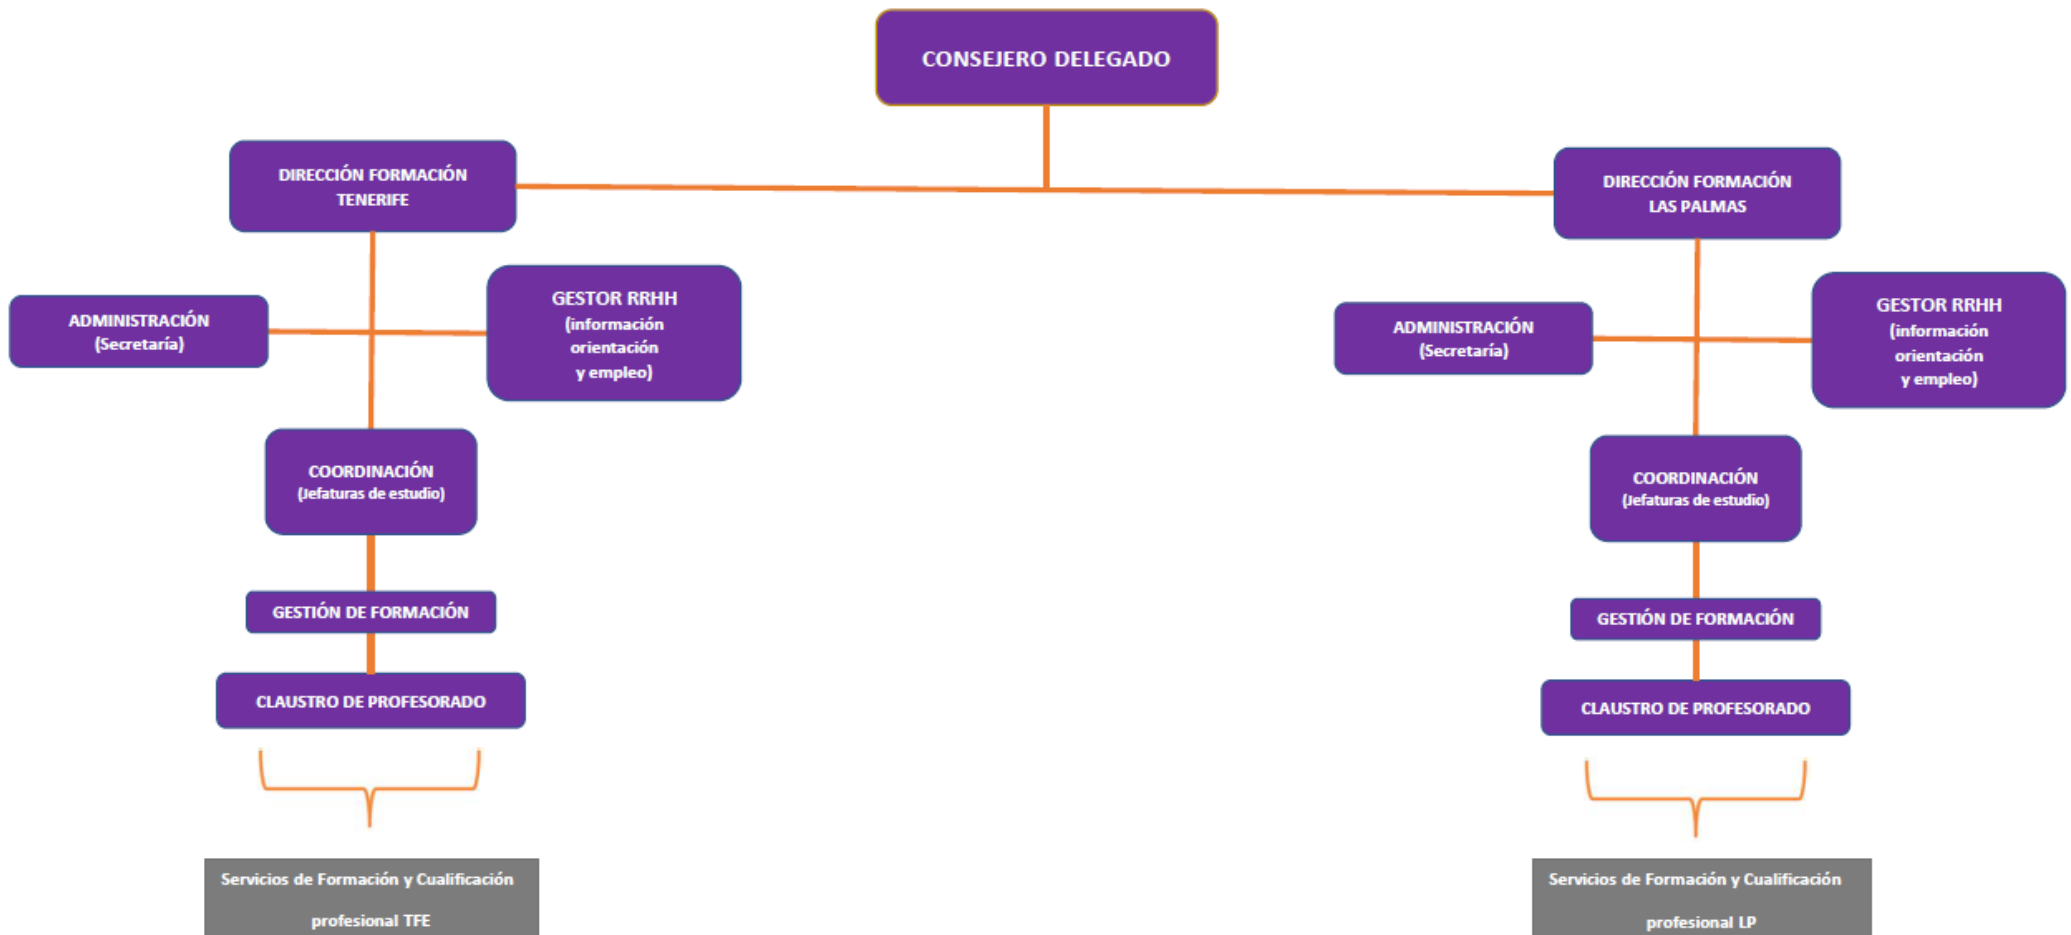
CONSEJERO DELEGADO

DIRECCIÓN FORMACIÓN TENERIFE

ADMINISTRACIÓN (Secretaría)

GESTOR RRHH (información orientación y empleo)

COORDINACIÓN (Jefaturas de estudio)

GESTIÓN DE FORMACIÓN

CLAUSTRO DE PROFESORADO

Servicios de Formación y Cualificación profesional TFE

DIRECCIÓN FORMACIÓN LAS PALMAS

ADMINISTRACIÓN (Secretaría)

GESTOR RRHH (información orientación y empleo)

COORDINACIÓN (Jefaturas de estudio)

GESTIÓN DE FORMACIÓN

CLAUSTRO DE PROFESORADO

Servicios de Formación y Cualificación profesional LP